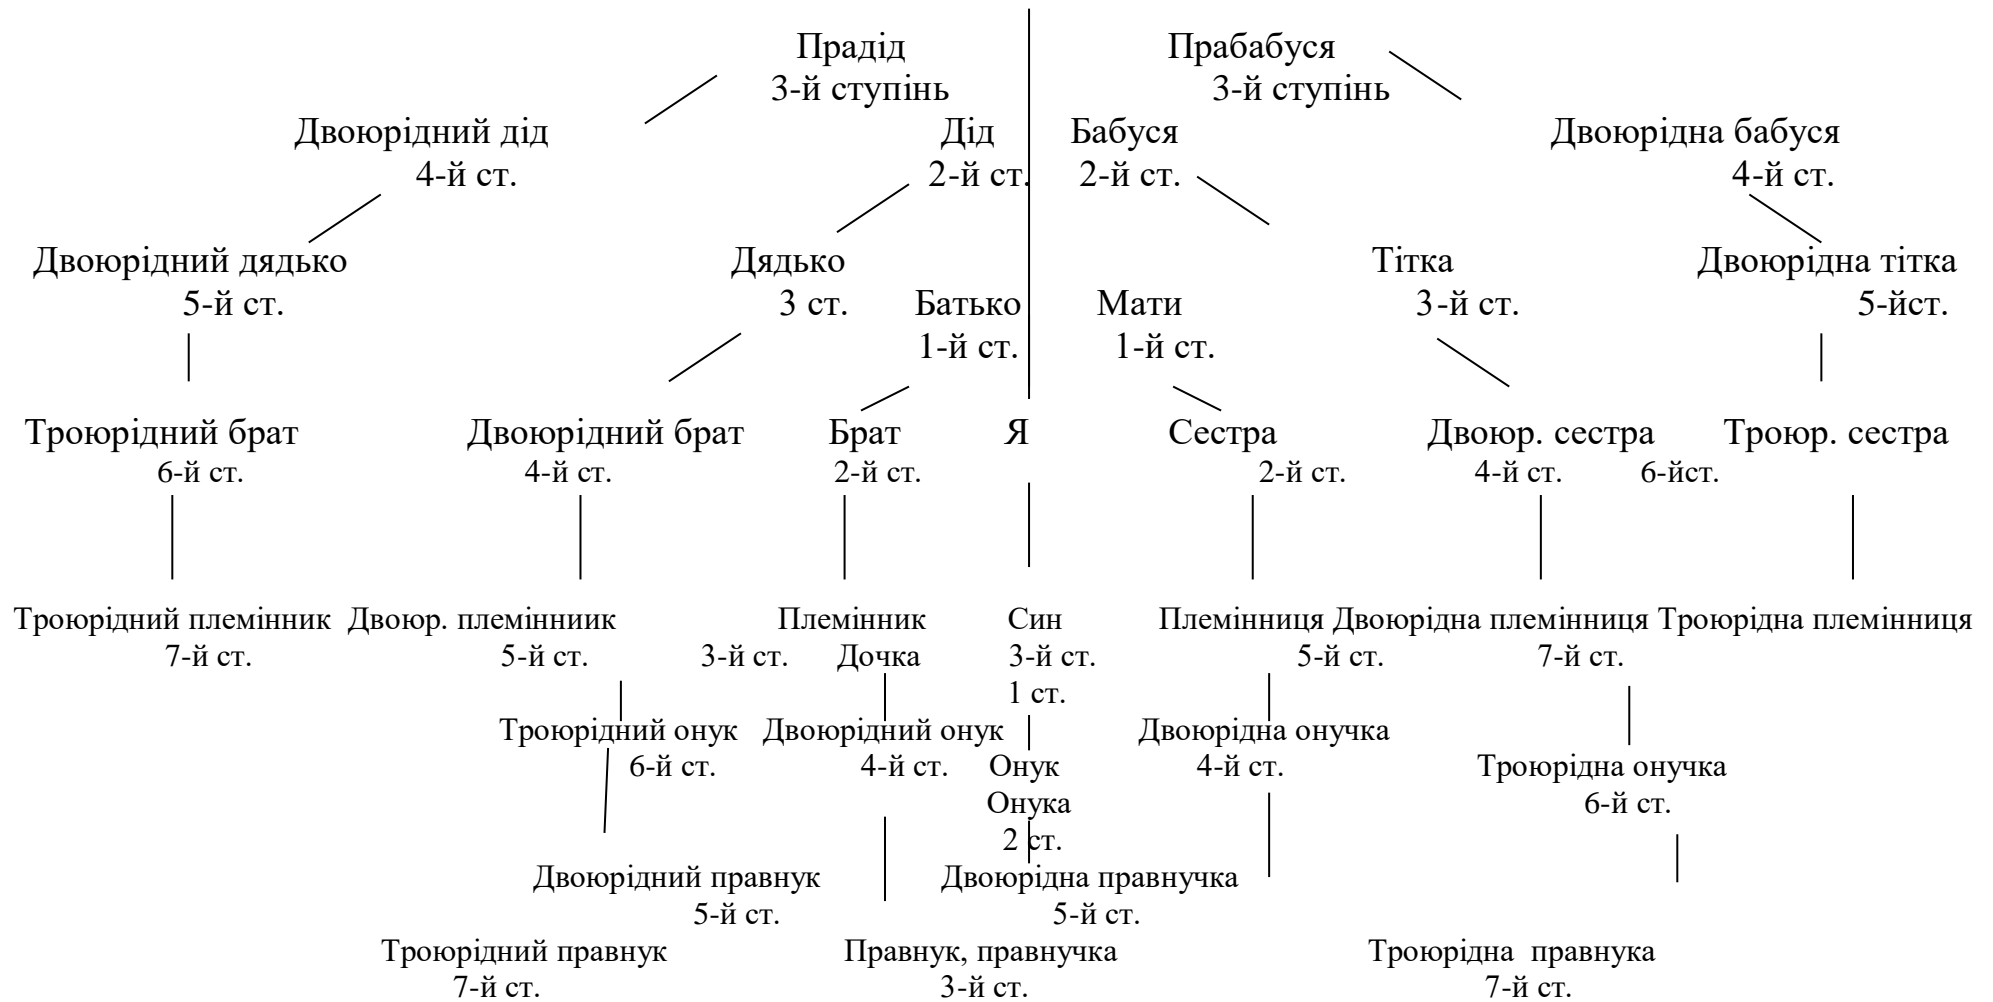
Прадід
3-й ступінь

Прабабуся
3-й ступінь

Двоюрідний дід
4-й ст.

Дід
2-й ст.

Бабуся
2-й ст.

Двоюрідна бабуся
4-й ст.

Двоюрідний дядько
5-й ст.

Дядько
3 ст.

Батько
1-й ст.

Мати
1-й ст.

Тітка
3-й ст.

Двоюрідна тітка
5-йст.

Троюрідний брат
6-й ст.

Двоюрідний брат
4-й ст.

Брат
2-й ст.

Я

Сестра
2-й ст.

Двоюр. сестра
4-й ст.

Троюр. сестра
6-йст.

Троюрідний племінник
7-й ст.

Двоюр. племінниик
5-й ст.

Племінник
3-й ст.

Дочка

Син
3-й ст.
1 ст.

Племінниця

Двоюрідна племінниця
5-й ст.

Троюрідна племінниця
7-й ст.

Троюрідний онук
6-й ст.

Двоюрідний онук
4-й ст.

Онук
Онука
2 ст.

Двоюрідна онучка
4-й ст.

Троюрідна онучка
6-й ст.

Двоюрідний правнук
5-й ст.

Двоюрідна правнучка
5-й ст.

Троюрідний правнук
7-й ст.

Правнук, правнучка
3-й ст.

Троюрідна правнука
7-й ст.